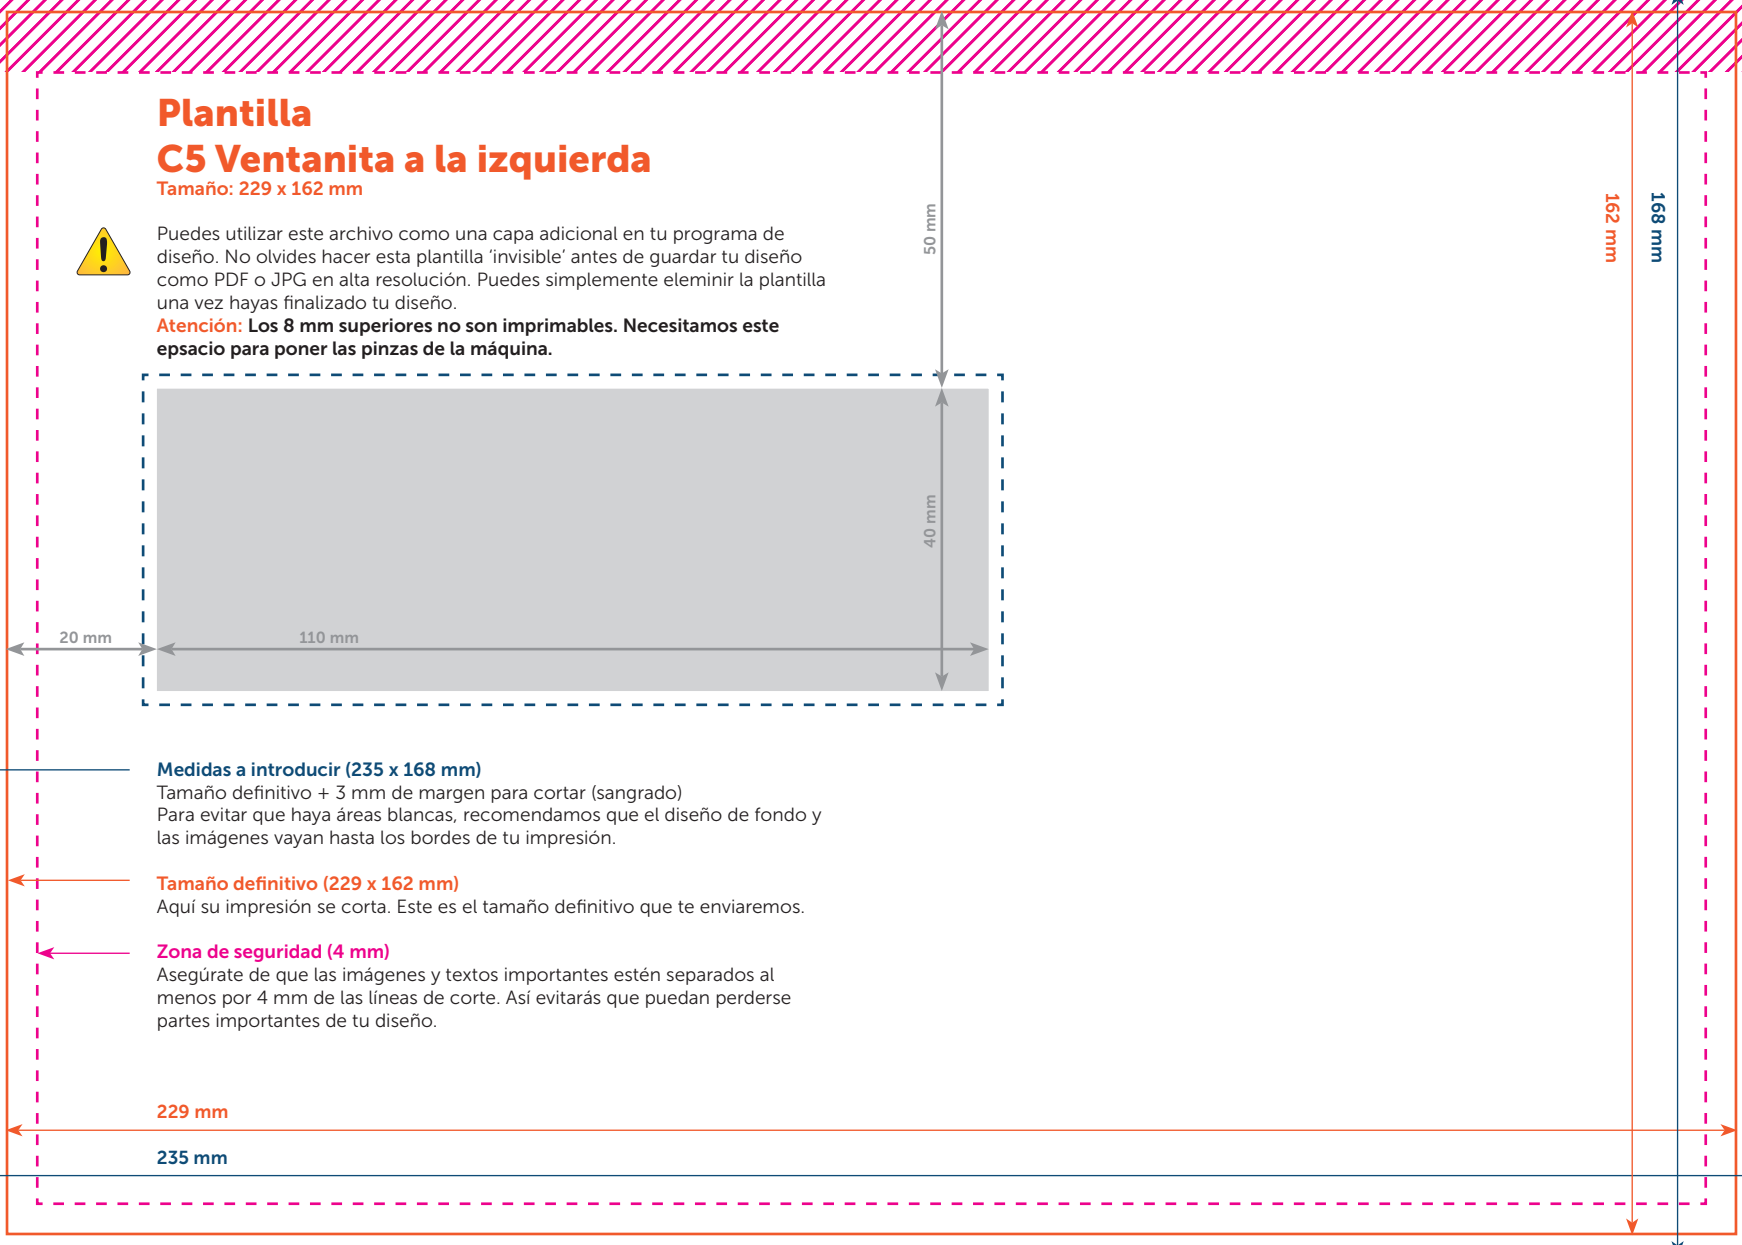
Plantilla
C5 Ventanita a la izquierda
Tamaño: 229 x 162 mm

Puedes utilizar este archivo como una capa adicional en tu programa de diseño. No olvides hacer esta plantilla 'invisible' antes de guardar tu diseño como PDF o JPG en alta resolución. Puedes simplemente eleminir la plantilla una vez hayas finalizado tu diseño.
Atención: Los 8 mm superiores no son imprimables. Necesitamos este epsacio para poner las pinzas de la máquina.

50 mm

162 mm

168 mm

40 mm

20 mm

110 mm

Medidas a introducir (235 x 168 mm)
Tamaño definitivo + 3 mm de margen para cortar (sangrado)
Para evitar que haya áreas blancas, recomendamos que el diseño de fondo y las imágenes vayan hasta los bordes de tu impresión.

Tamaño definitivo (229 x 162 mm)
Aquí su impresión se corta. Este es el tamaño definitivo que te enviaremos.

Zona de seguridad (4 mm)
Asegúrate de que las imágenes y textos importantes estén separados al menos por 4 mm de las líneas de corte. Así evitarás que puedan perderse partes importantes de tu diseño.

229 mm

235 mm